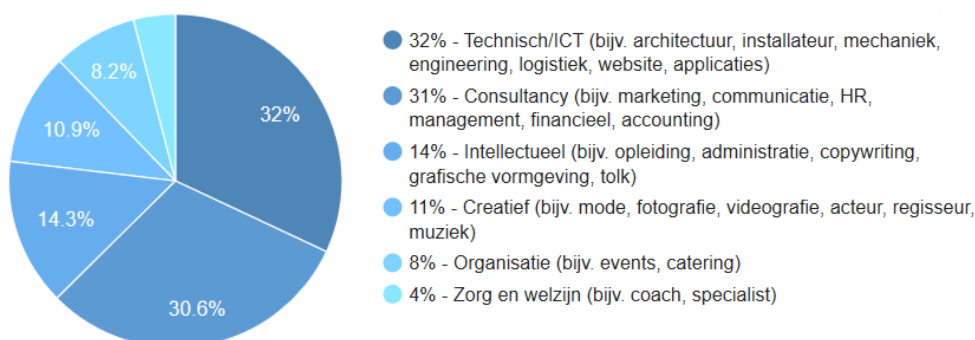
32%

30.6%

14.3%

10.9%

8.2%

32% - Technisch/ICT (bijv. architectuur, installateur, mechaniek, engineering, logistiek, website, applicaties)

31% - Consultancy (bijv. marketing, communicatie, HR, management, financieel, accounting)

14% - Intellectueel (bijv. opleiding, administratie, copywriting, grafische vormgeving, tolk)

11% - Creatief (bijv. mode, fotografie, videografie, acteur, regisseur, muziek)

8% - Organisatie (bijv. events, catering)

4% - Zorg en welzijn (bijv. coach, specialist)